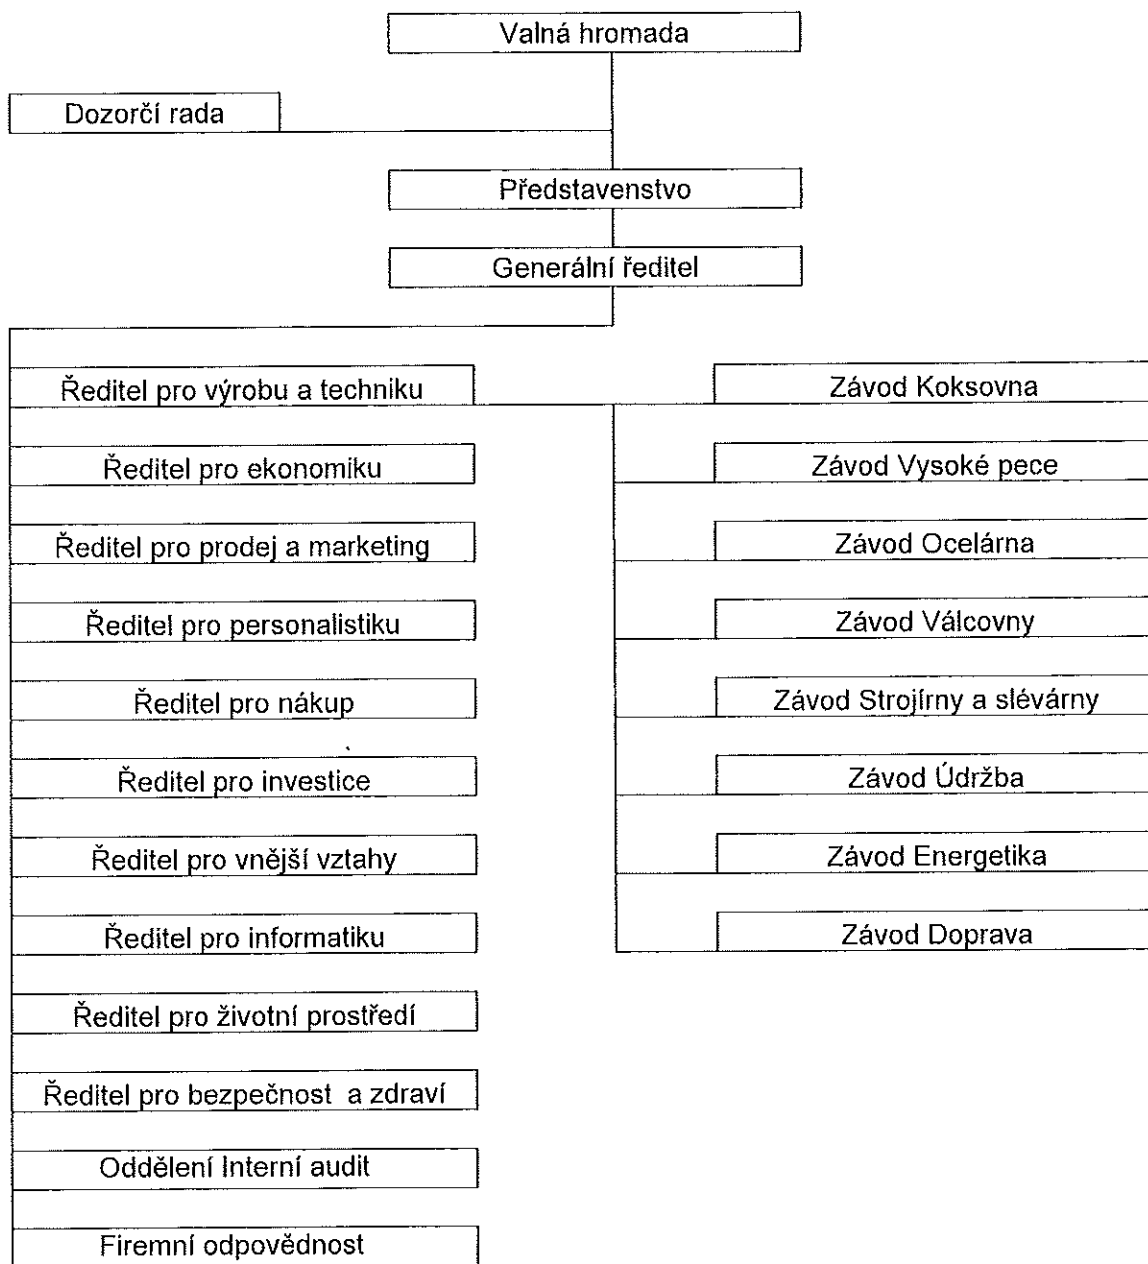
Valná hromada

Dozorčí rada

Představenstvo

Generální ředitel

Ředitel pro výrobu a techniku

Ředitel pro ekonomiku

Ředitel pro prodej a marketing

Ředitel pro personalistiku

Ředitel pro nákup

Ředitel pro investice

Ředitel pro vnější vztahy

Ředitel pro informatiku

Ředitel pro životní prostředí

Ředitel pro bezpečnost a zdraví

Oddělení Interní audit

Firemní odpovědnost

Závod Koksovna

Závod Vysoké pece

Závod Ocelárna

Závod Válcovny

Závod Strojírny a slévárny

Závod Údržba

Závod Energetika

Závod Doprava